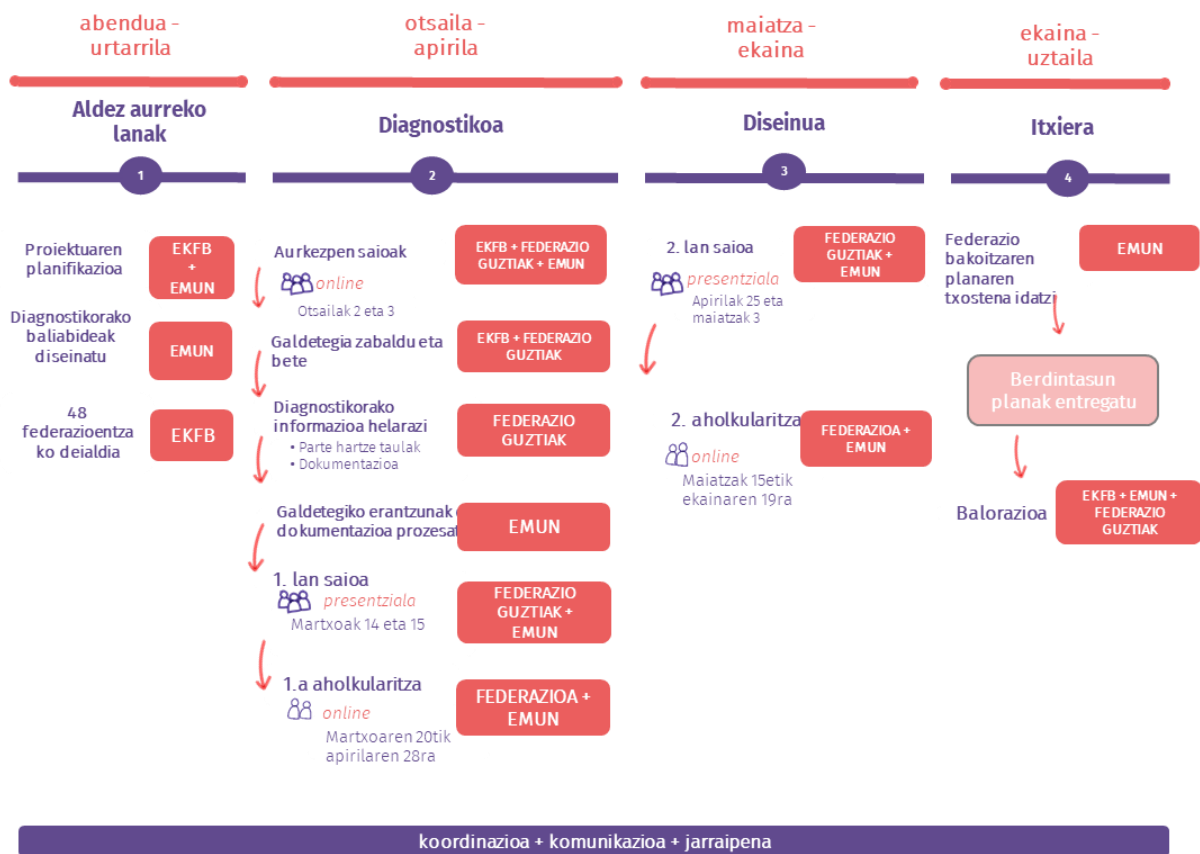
abendua - urtarrila

Aldez aurreko lanak

1

Proiektuaren planifikazioa

EKFB + EMUN

Diagnostikorako baliabideak diseinatu

EMUN

48 federazioentzako deialdia

EKFB

otsaila - apirila

Diagnostikoa

2

Aurkezpen saioak

online

Otsailak 2 eta 3

EKFB + FEDERAZIO GUZTIAK + EMUN

Galdetegia zabaldu eta bete

EKFB + FEDERAZIO GUZTIAK

Diagnostikorako informazioa helarazi
• Parte hartze taulak
• Dokumentazioa

FEDERAZIO GUZTIAK

Galdetegiko erantzunak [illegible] dokumentazioa prozesat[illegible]

EMUN

1. lan saioa

presentziala

Martxoak 14 eta 15

FEDERAZIO GUZTIAK + EMUN

1.a aholkularitza

online

Martxoaren 20tik apirilaren 28ra

FEDERAZIOA + EMUN

maiatza - ekaina

Diseinua

3

2. lan saioa

presentziala

Apirilak 25 eta maiatzak 3

FEDERAZIO GUZTIAK + EMUN

2. aholkularitza

online

Maiatzak 15etik ekainaren 19ra

FEDERAZIOA + EMUN

ekaina - uztaila

Itxiera

4

Federazio bakoitzaren planaren txostena idatzi

EMUN

Berdintasun planak entregatu

Balorazioa

EKFB + EMUN + FEDERAZIO GUZTIAK

koordinazioa + komunikazioa + jarraipena